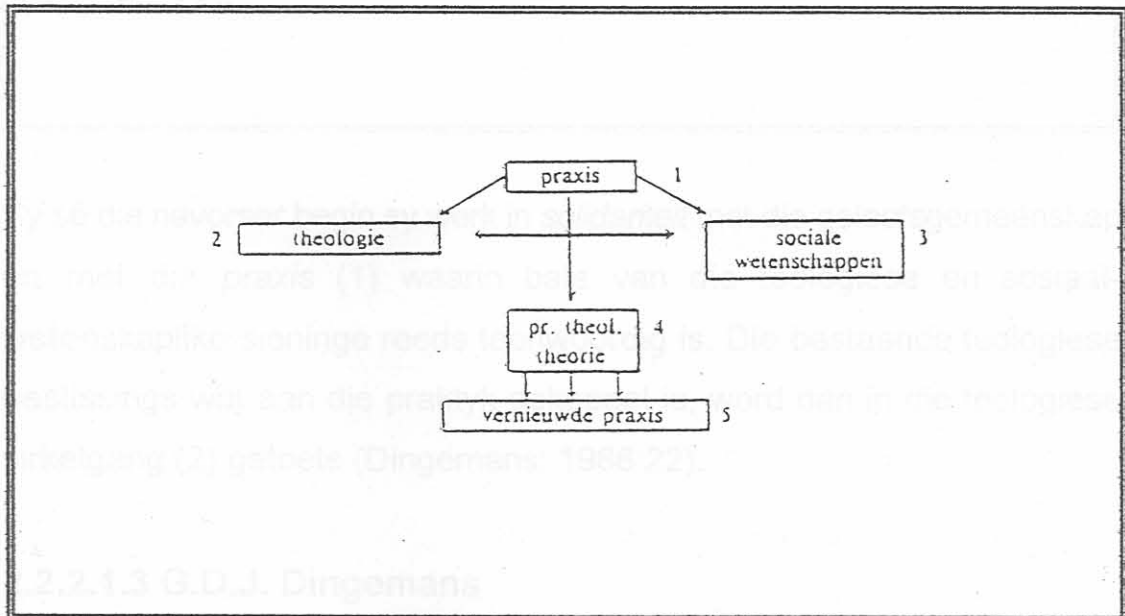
praxis 1

2 theologie

sociale wetenschappen 3

pr. theol. theorie 4

vernieuwde praxis 5

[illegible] die nuwe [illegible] in solidariteit met die geloofsgemeenskap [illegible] met die praxis (1) waarin baie van die teologiese en sosiaal-wetenskaplike sieninge reeds teenwoordig is. Die bestaande teologiese beslissings wat aan die praktyk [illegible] word dan in die teologiese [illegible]kelgang (2) getoets (Dingemans 1986:22).

2.2.2.1.3 G.D.J. Dingemans